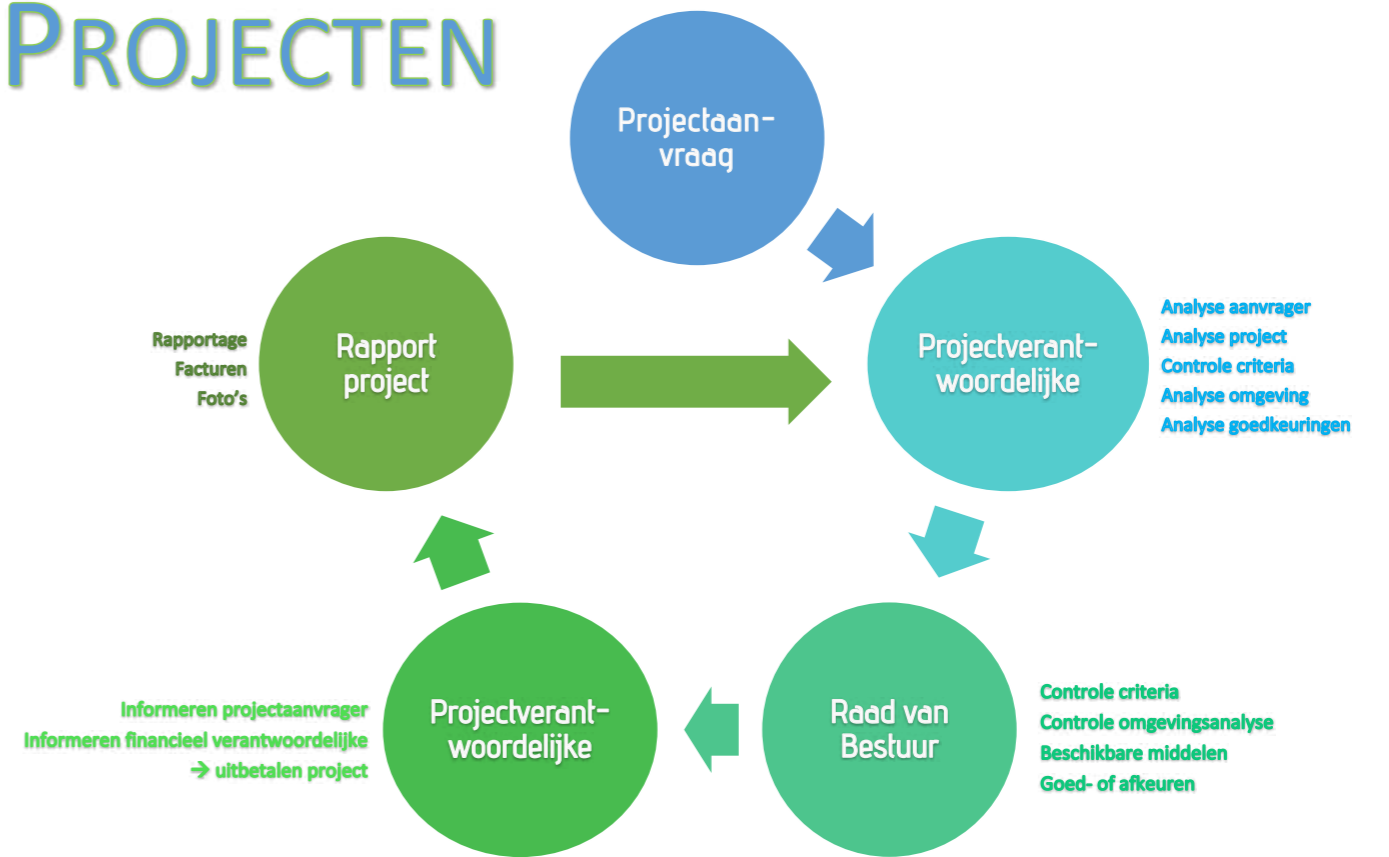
PROJECTEN

Projectaanvraag

Projectverantwoordelijke

Analyse aanvrager
Analyse project
Controle criteria
Analyse omgeving
Analyse goedkeuringen

Raad van Bestuur

Controle criteria
Controle omgevingsanalyse
Beschikbare middelen
Goed- of afkeuren

Projectverantwoordelijke

Informeren projectaanvrager
Informeren financieel verantwoordelijke
→ uitbetalen project

Rapport project

Rapportage
Facturen
Foto's